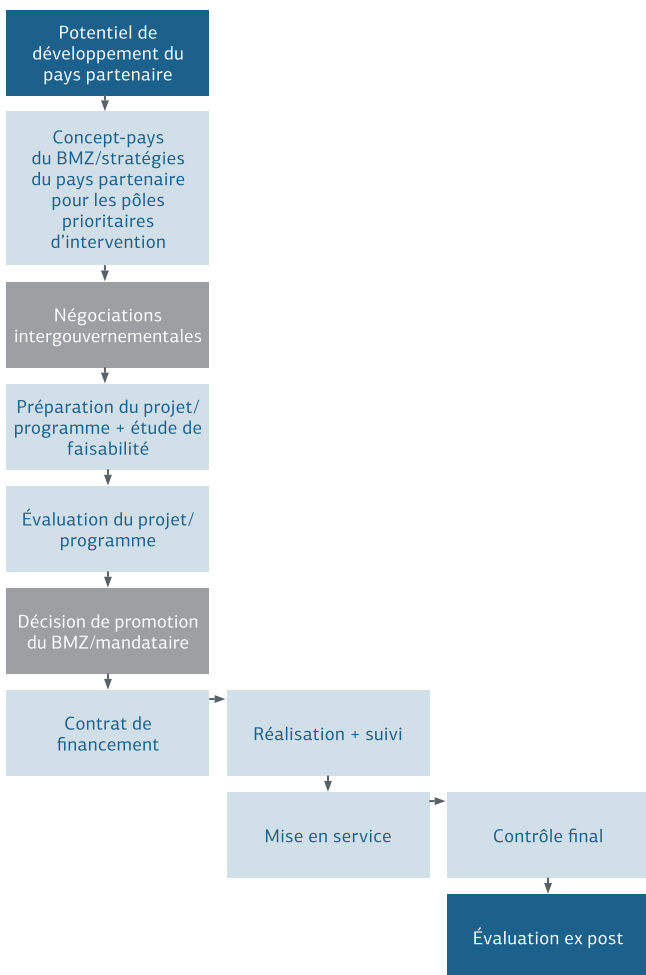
Potentiel de développement du pays partenaire

Concept-pays du BMZ/stratégies du pays partenaire pour les pôles prioritaires d’intervention

Négociations intergouvernementales

Préparation du projet/ programme + étude de faisabilité

Évaluation du projet/ programme

Décision de promotion du BMZ/mandataire

Contrat de financement

Réalisation + suivi

Mise en service

Contrôle final

Évaluation ex post